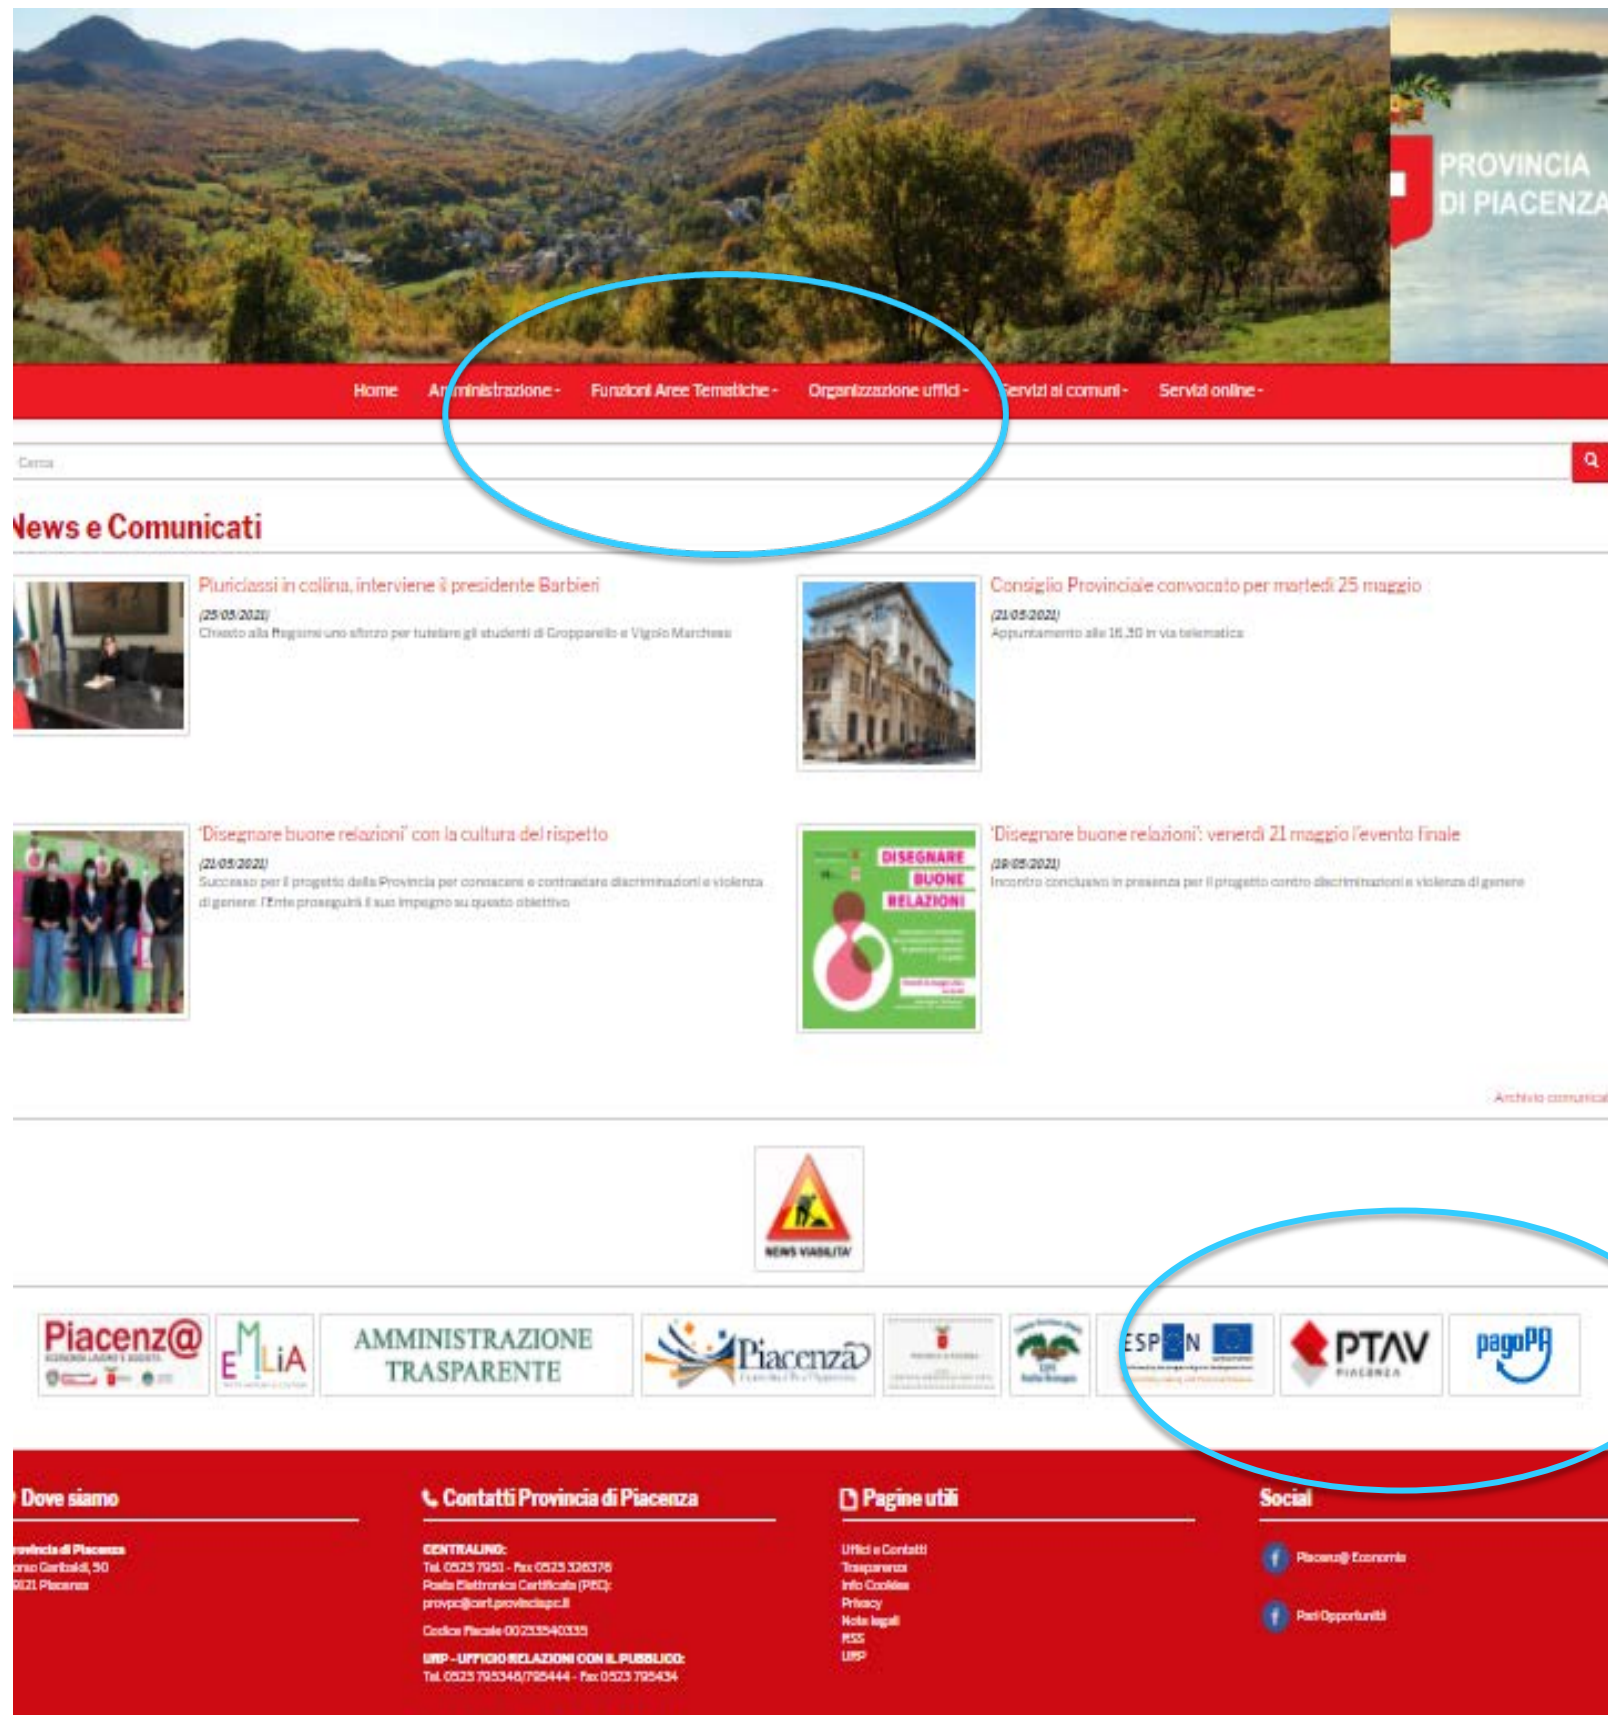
PROVINCIA DI PIACENZA

Home Amministrazione - Funzioni Aree Tematiche - Organizzazione uffici - Servizi ai comuni - Servizi online -

Cerca

News e Comunicati

Pluriclassi in collina, interviene il presidente Barbieri
(25/05/2021)
Chiesto alla Regione uno sforzo per tutelare gli studenti di Groppparello e Vigolo Marchese

Consiglio Provinciale convocato per martedì 25 maggio
(21/05/2021)
Appuntamento alle 16.30 in via telematica

"Disegnare buone relazioni" con la cultura del rispetto
(21/05/2021)
Successo per il progetto della Provincia per conoscere e contrastare discriminazioni e violenza di genere. l'Ente proseguirà il suo impegno su questo obiettivo

DISEGNARE BUONE RELAZIONI

"Disegnare buone relazioni": venerdì 21 maggio l'evento finale
(19/05/2021)
Incontro conclusivo in presenza per il progetto contro discriminazioni e violenza di genere

Archivio comunicati

NEWS VIABILITA'

Piacenz@ ECONOMIA LAVORO E SOCIETÀ

EMILIA

AMMINISTRAZIONE TRASPARENTE

Piacenza

ESPON

PTAV PIACENZA

pagoPA

Dove siamo

Provincia di Piacenza
Corso Garibaldi, 50
29121 Piacenza

Contatti Provincia di Piacenza

CENTRALINO:
Tel. 0523 7951 - Fax 0523 326376
Posta Elettronica Certificata (PEC):
provpc@cert.provincia.pc.it

Codice Fiscale 00233540335

URP - UFFICIO RELAZIONI CON IL PUBBLICO:
Tel. 0523 795346/795444 - Fax 0523 795434

Pagine utili

Uffici e Contatti
Trasparenza
Info Cookies
Privacy
Note legali
RSS
URP

Social

Piacenz@ Economia

Pari Opportunità